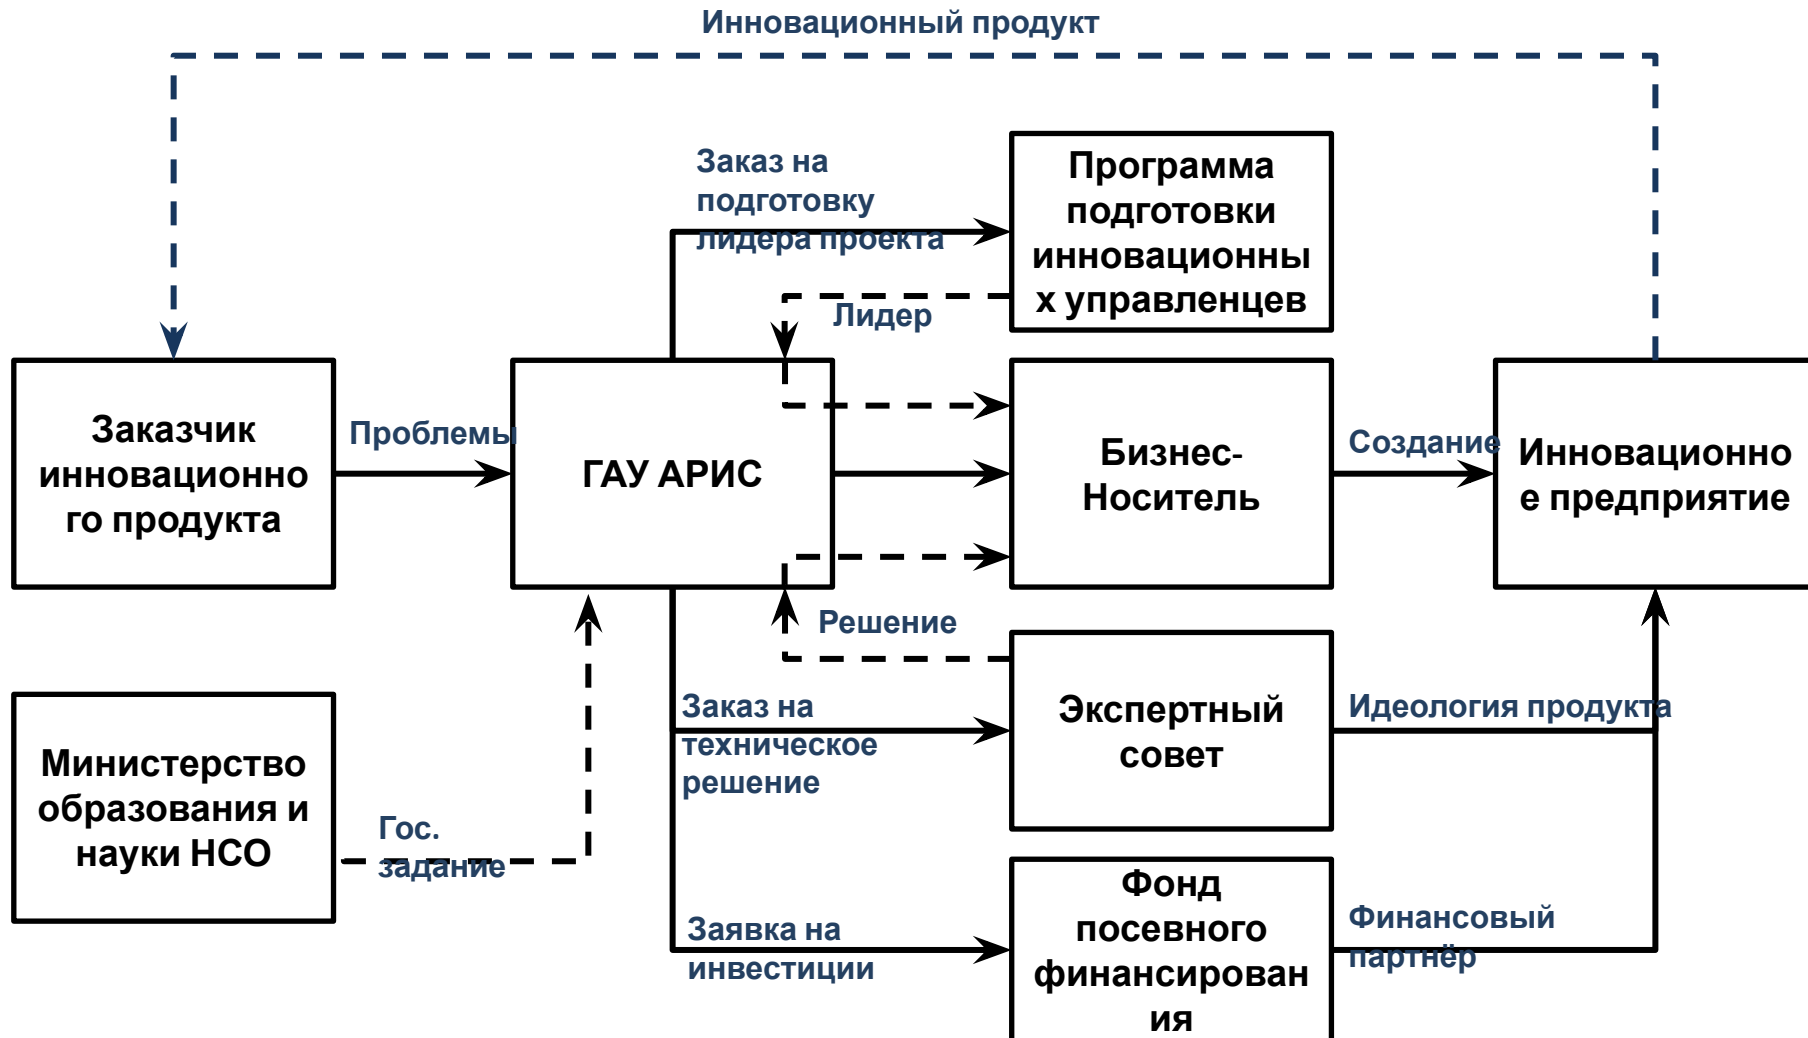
Инновационный продукт

Заказ на подготовку лидера проекта

Программа подготовки инновационных управленцев

Лидер

Заказчик инновационного продукта

Проблемы

ГАУ АРИС

Бизнес-Носитель

Создание

Инновационное предприятие

Решение

Экспертный совет

Заказ на техническое решение

Идеология продукта

Министерство образования и науки НСО

Гос. задание

Заявка на инвестиции

Фонд посевного финансирования

Финансовый партнёр